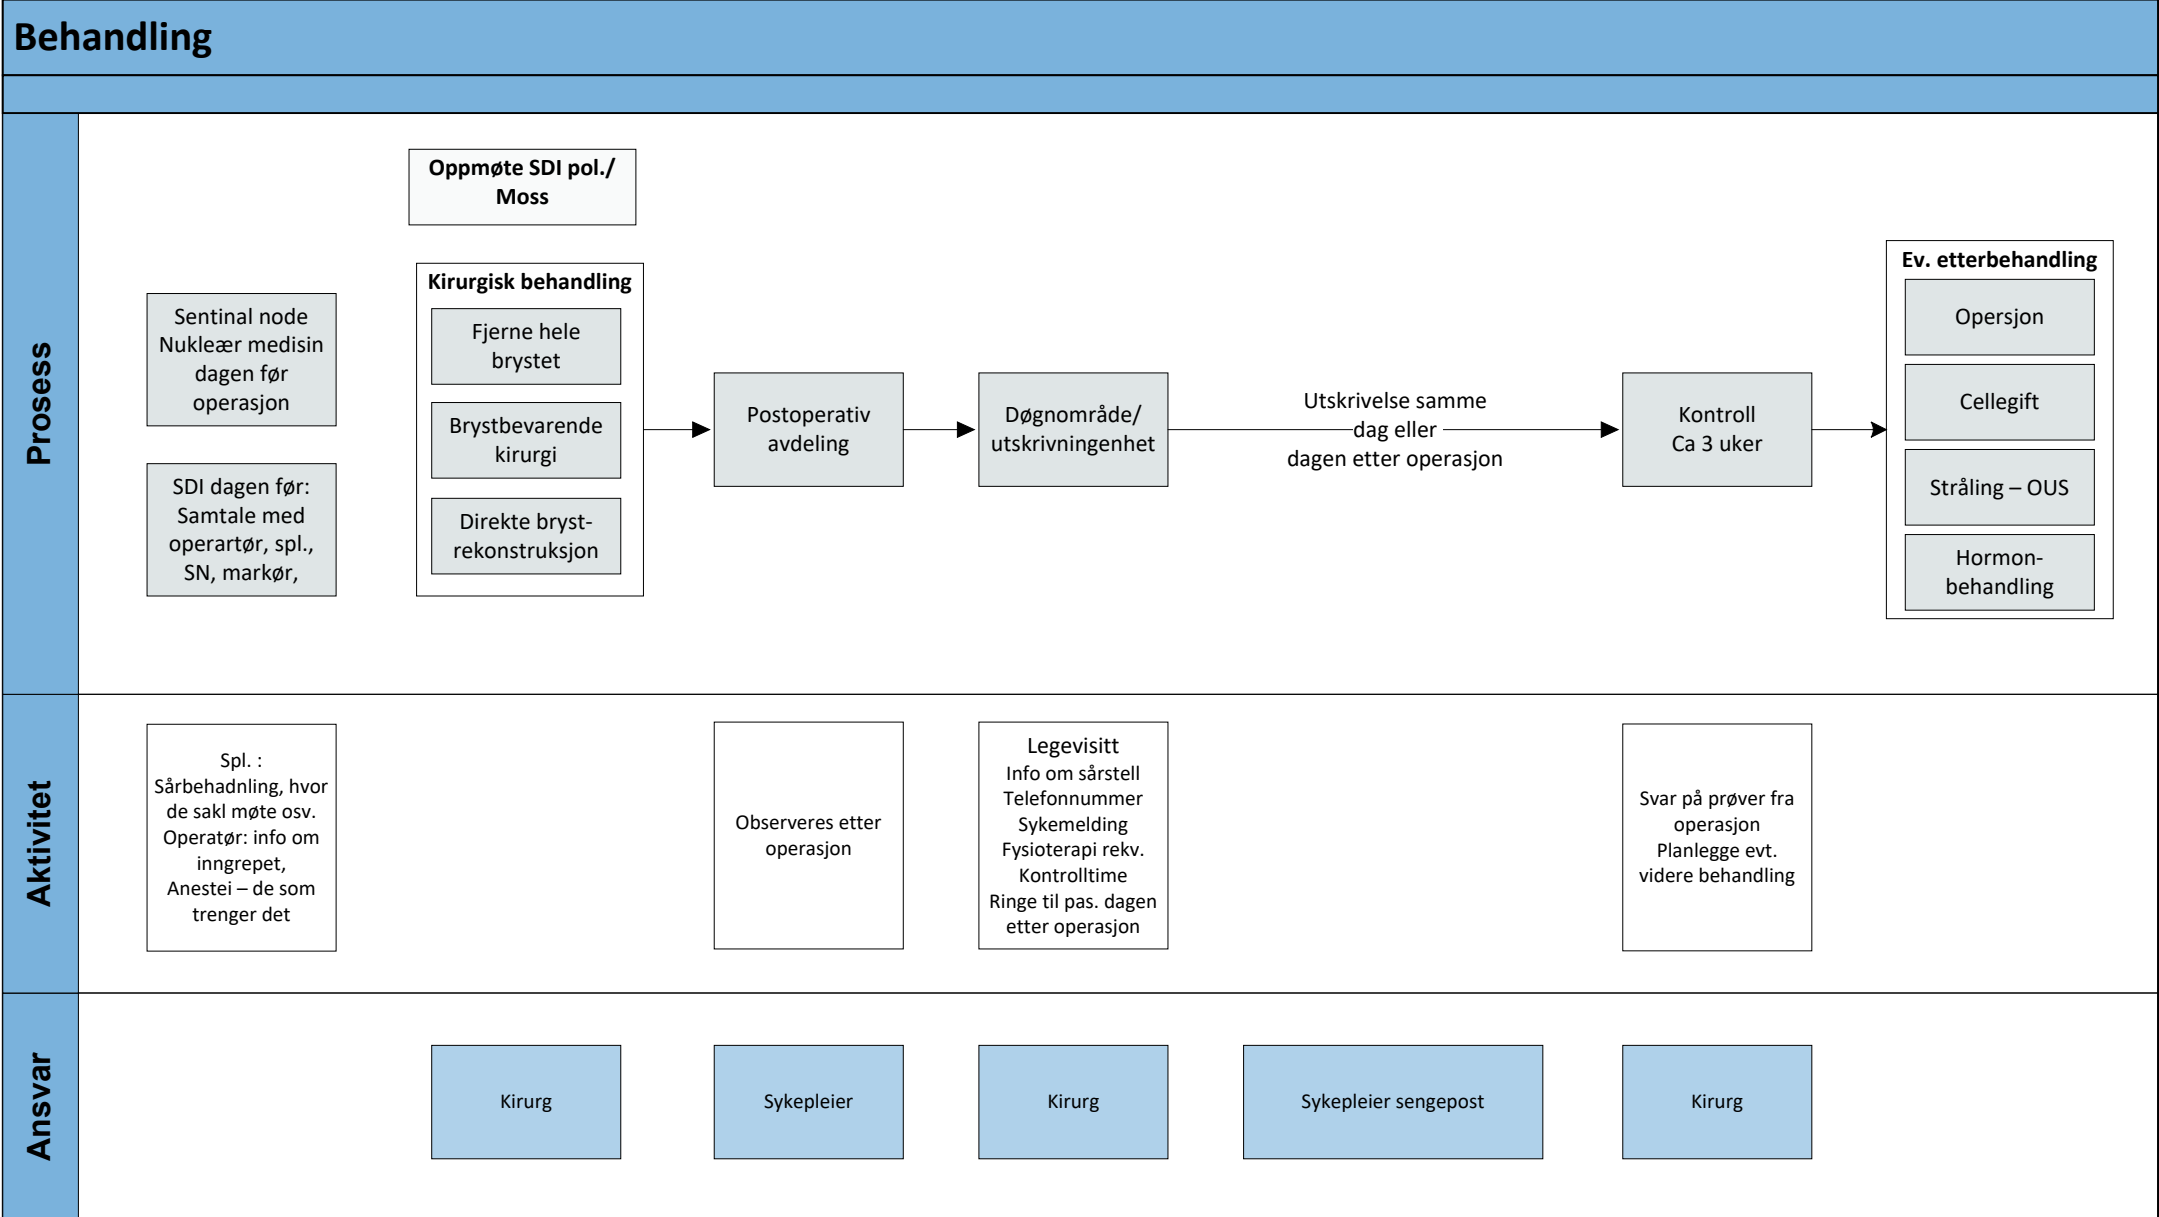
Behandling

Prosess

Oppmøte SDI pol./ Moss

Sentinal node Nukleær medisin dagen før operasjon

SDI dagen før: Samtale med operartør, spl., SN, markør,

Kirurgisk behandling

Fjerne hele brystet

Brystbevarende kirurgi

Direkte brystrekonstruksjon

Postoperativ avdeling

Døgnområde/ utskrivningenhet

Utskrivelse samme dag eller dagen etter operasjon

Kontroll Ca 3 uker

Ev. etterbehandling

Opersjon

Cellegift

Stråling – OUS

Hormonbehandling

Aktivitet

Spl. : Sårbehadnling, hvor de sakl møte osv. Operatør: info om inngrepet, Anestei – de som trenger det

Observeres etter operasjon

Legevisitt
Info om sårstell
Telefonnummer
Sykemelding
Fysioterapi rekv.
Kontrolltime
Ringe til pas. dagen etter operasjon

Svar på prøver fra operasjon
Planlegge evt. videre behandling

Ansvar

Kirurg

Sykepleier

Kirurg

Sykepleier sengepost

Kirurg